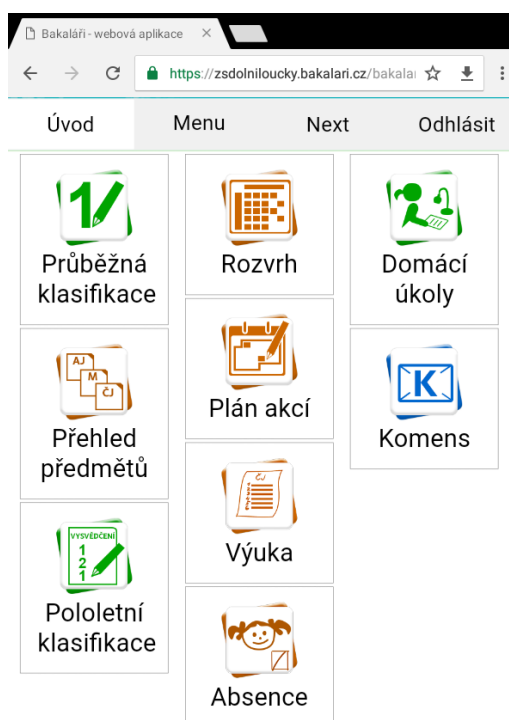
Bakaláři - webová aplikace ×

https://zsdolniloucky.bakalari.cz/bakalar

Úvod
Menu
Next
Odhlásit

1

Průběžná klasifikace

Rozvrh

Domácí úkoly

AJ
M
ČJ

Přehled předmětů

Plán akcí

K

Komens

VYSVĚDČENÍ
1
2
1

Pololetní klasifikace

ČJ

Výuka

Absence